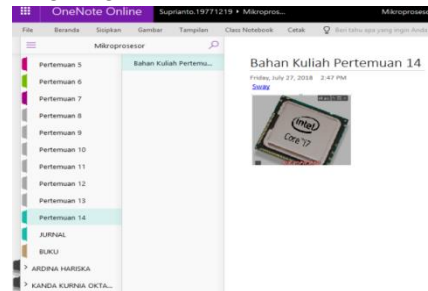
OneNote Online Suprianto.19771219 ▸ Mikropros... Mikroprosesor

File Beranda Sisipkan Gambar Tampilan Class Notebook Cetak Beri tahu apa yang ingin Anda

Mikroprosesor

Pertemuan 5
Pertemuan 6
Pertemuan 7
Pertemuan 8
Pertemuan 9
Pertemuan 10
Pertemuan 11
Pertemuan 12
Pertemuan 13
Pertemuan 14
JURNAL
BUKU
ARDINA HARISKA
KANDA KURNIA OKTA...

Bahan Kuliah Pertemu...

Bahan Kuliah Pertemuan 14

Friday, July 27, 2018 2:47 PM

Sway

intel
Core i7